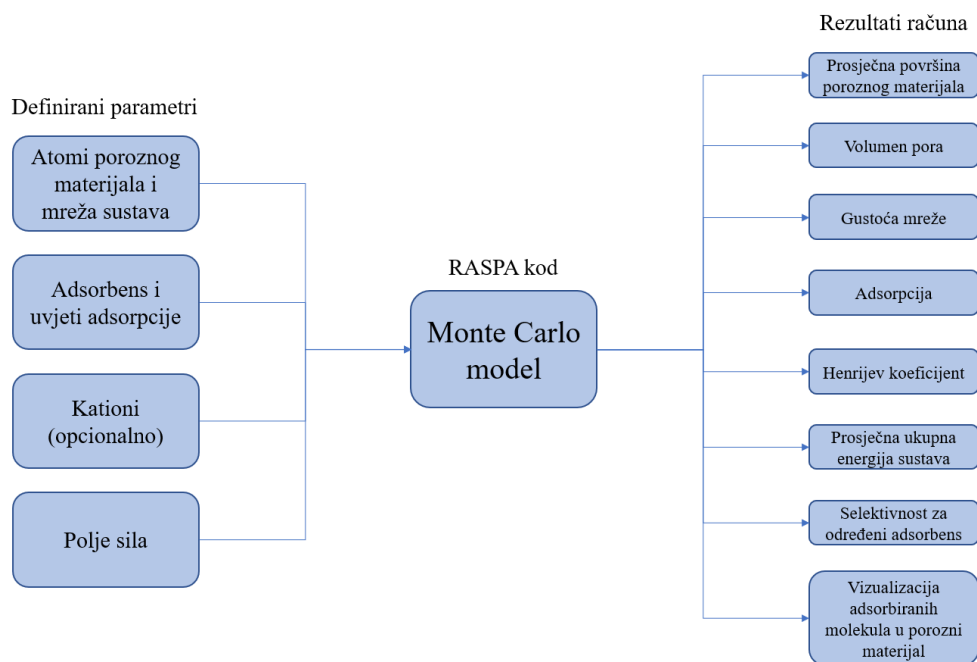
Definirani parametri

Atomi poroznog materijala i mreža sustava

Adsorbens i uvjeti adsorpcije

Kationi (opcionalno)

Polje sila

RASPA kod

Monte Carlo model

Rezultati računa

Prosječna površina poroznog materijala

Volumen pora

Gustoća mreže

Adsorpcija

Henrijev koeficijent

Prosječna ukupna energija sustava

Selektivnost za određeni adsorbens

Vizualizacija adsorbiranih molekula u porozni materijal